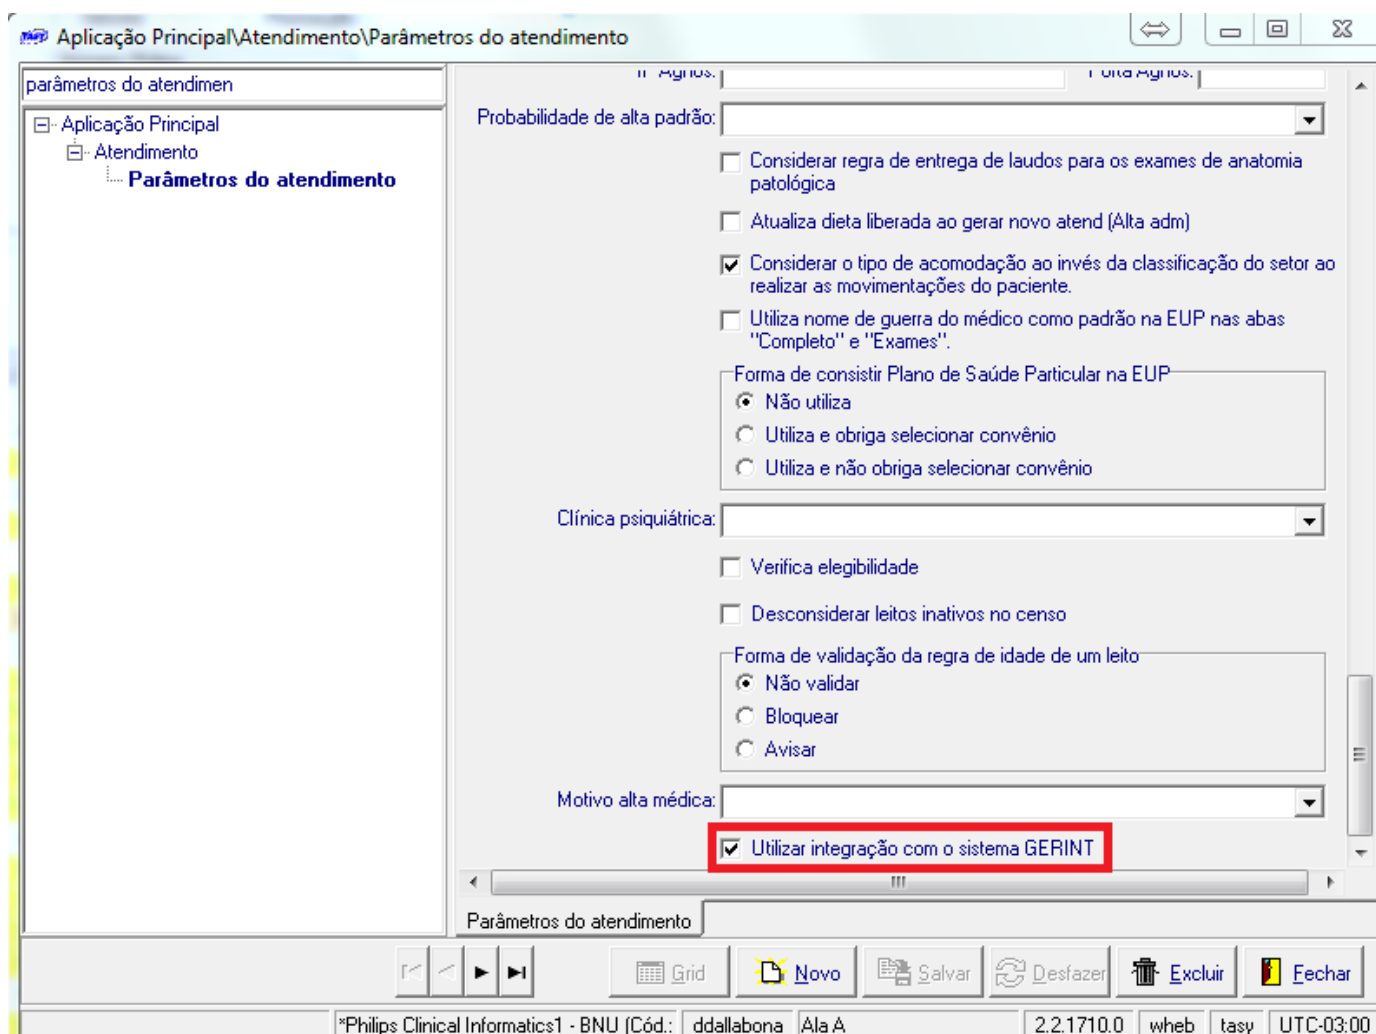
Aplicação Principal\Atendimento\Parâmetros do atendimento

parâmetros do atendimen

Aplicação Principal
Atendimento
Parâmetros do atendimento

Probabilidade de alta padrão:

Considerar regra de entrega de laudos para os exames de anatomia patológica

Atualiza dieta liberada ao gerar novo atend (Alta adm)

Considerar o tipo de acomodação ao invés da classificação do setor ao realizar as movimentações do paciente.

Utiliza nome de guerra do médico como padrão na EUP nas abas "Completo" e "Exames".

Forma de consistir Plano de Saúde Particular na EUP
Não utiliza
Utiliza e obriga selecionar convênio
Utiliza e não obriga selecionar convênio

Clínica psiquiátrica:

Verifica elegibilidade

Desconsiderar leitos inativos no censo

Forma de validação da regra de idade de um leito
Não validar
Bloquear
Avisar

Motivo alta médica:

Utilizar integração com o sistema GERINT

Parâmetros do atendimento

Grid Novo Salvar Desfazer Excluir Fechar

*Philips Clinical Informatics1 - BNU (Cód.: ddallabona Ala A 2.2.1710.0 wheb tasy UTC-03:00